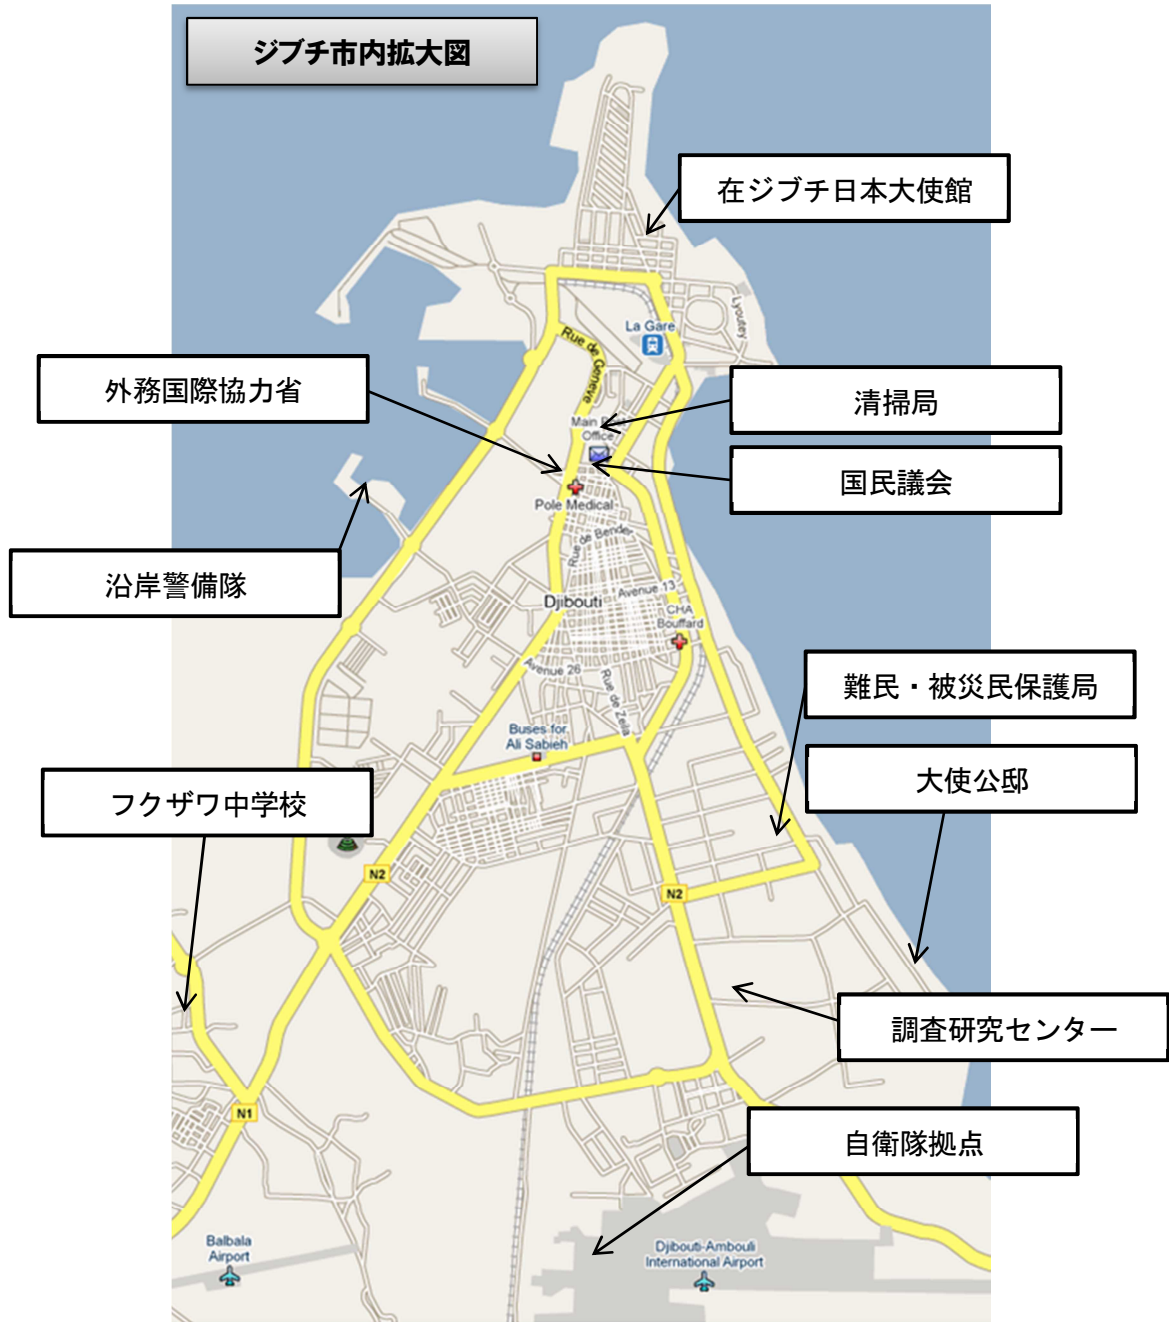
ジブチ市内拡大図

在ジブチ日本大使館

Lyautey

La Gare

Rue de Genève

外務国際協力省

清掃局

Main Office

国民議会

Pole Medical

沿岸警備隊

Rue de Bender

Djibouti

Avenue 13

CHA Bouffard

Avenue 26

Rue de Zeila

難民・被災民保護局

Buses for Ali Sabieh

大使公邸

フクザワ中学校

N2

N2

調査研究センター

N1

自衛隊拠点

Balbala Airport

Djibouti-Ambouli International Airport